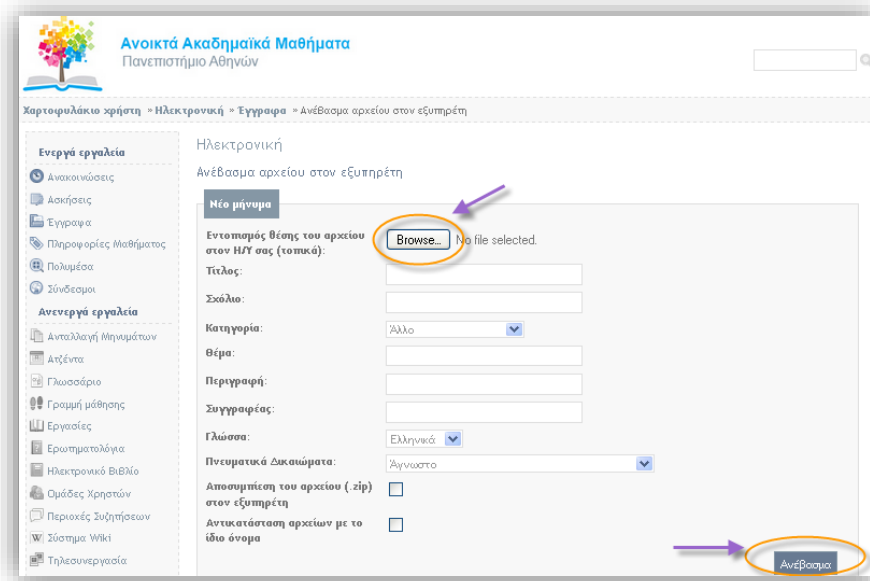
Ανοικτά Ακαδημαϊκά Μαθήματα
Πανεπιστήμιο Αθηνών

Χαρτοφυλάκιο χρήστη » Ηλεκτρονική » Έγγραφα » Ανέβασμα αρχείου στον εξυπηρέτη

Ενεργά εργαλεία
Ανακοινώσεις
Ασκήσεις
Έγγραφα
Πληροφορίες Μαθήματος
Πολυμέσα
Σύνδεσμοι
Ανενεργά εργαλεία
Ανταλλαγή Μηνυμάτων
Ατζέντα
Γλωσσάριο
Γραμμή μάθησης
Εργασίες
Ερωτηματολόγια
Ηλεκτρονικό Βιβλίο
Ομάδες Χρηστών
Περιοχές Συζητήσεων
Σύστημα Wiki
Τηλεσυνεργασία

Ηλεκτρονική
Ανέβασμα αρχείου στον εξυπηρέτη

Νέο μήνυμα

| | |
|---|---|
| Εντοπισμός θέσης του αρχείου στον Η/Υ σας (τοπικά): | Browse... No file selected. |
| Τίτλος: | |
| Σχόλιο: | |
| Κατηγορία: | Άλλο |
| Θέμα: | |
| Περιγραφή: | |
| Συγγραφέας: | |
| Γλώσσα: | Ελληνικά |
| Πνευματικά Δικαιώματα: | Άγνωστο |
| Αποσυμπίεση του αρχείου (.zip) στον εξυπηρέτη | |
| Αντικατάσταση αρχείων με το ίδιο όνομα | |

Ανέβασμα